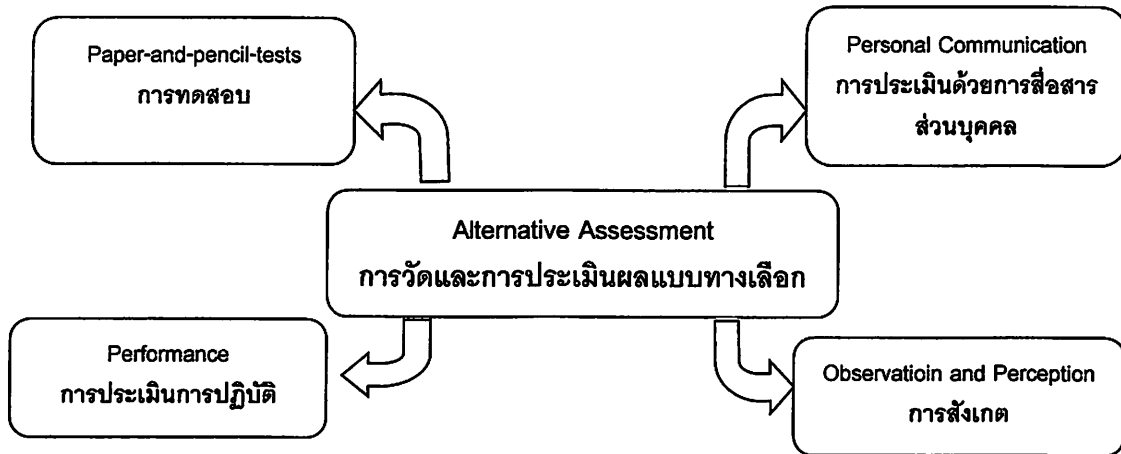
Paper-and-pencil-tests
การทดสอบ

Personal Communication
การประเมินด้วยการสื่อสารส่วนบุคคล

Alternative Assessment
การวัดและการประเมินผลแบบทางเลือก

Performance
การประเมินการปฏิบัติ

Observatioin and Perception
การสังเกต